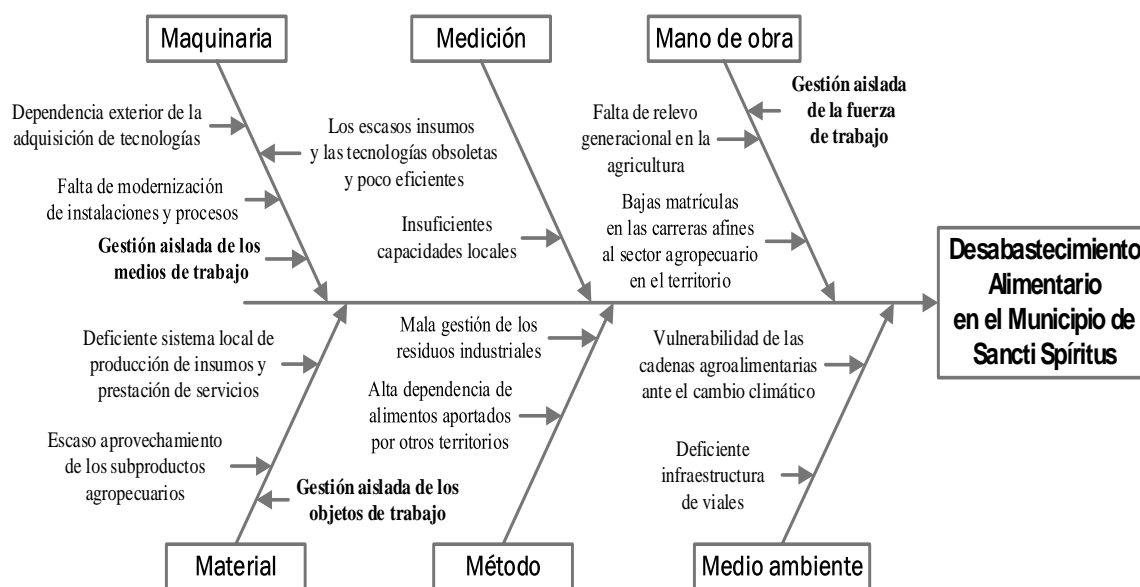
Maquinaria

Medición

Mano de obra

Dependencia exterior de la adquisición de tecnologías

Los escasos insumos y las tecnologías obsoletas y poco eficientes

Falta de relevo generacional en la agricultura

Gestión aislada de la fuerza de trabajo

Falta de modernización de instalaciones y procesos

Insuficientes capacidades locales

Bajas matrículas en las carreras afines al sector agropecuario en el territorio

Gestión aislada de los medios de trabajo

Desabastecimiento Alimentario en el Municipio de Sancti Spíritus

Deficiente sistema local de producción de insumos y prestación de servicios

Mala gestión de los residuos industriales

Vulnerabilidad de las cadenas agroalimentarias ante el cambio climático

Alta dependencia de alimentos aportados por otros territorios

Escaso aprovechamiento de los subproductos agropecuarios

Deficiente infraestructura de viales

Gestión aislada de los objetos de trabajo

Material

Método

Medio ambiente